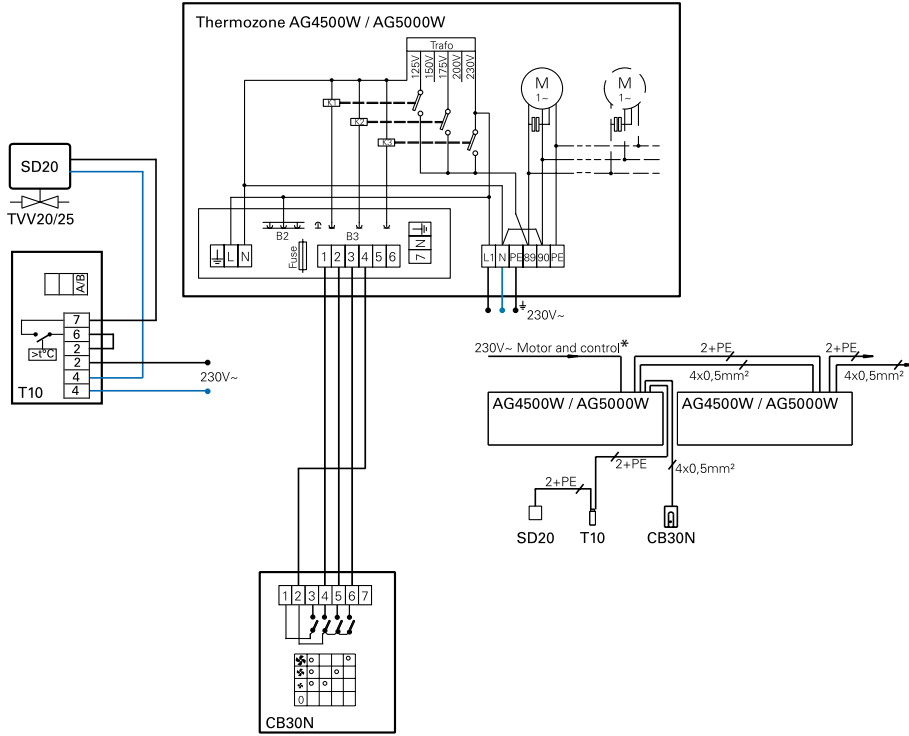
Thermozone AG4500W / AG5000W

Trafo

125V 150V 175V 200V 230V

K1 K2 K3

M 1~

M 1~

SD20

TVV20/25

A/B

7 6 2 2 4 4

>t°C

T10

230V~

B2 B3

L N Fuse 1 2 3 4 5 6 7 N

L1 N PE 89 90 PE

230V~

230V~ Motor and control*

2+PE 4x0,5mm²

2+PE 4x0,5mm²

AG4500W / AG5000W

AG4500W / AG5000W

2+PE

2+PE

4x0,5mm²

SD20 T10 CB30N

1 2 3 4 5 6 7

0

CB30N